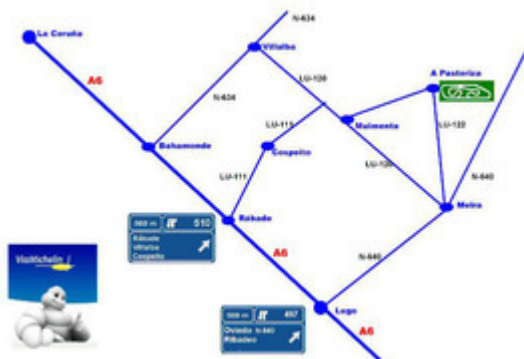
La Coruña
A6
N-634
Villalba
N-634
LU-120
A Pastoriza
Bahamonde
LU-113
Meimenta
LU-122
Cospeito
LU-120
LU-111
N-640
Meira
Rábade
A6
N-640
Lugo
A6
ViaMichelin
500 m 510
Rábade
Villalba
Cospeito
500 m 497
Oviedo N-640
Ribadeo